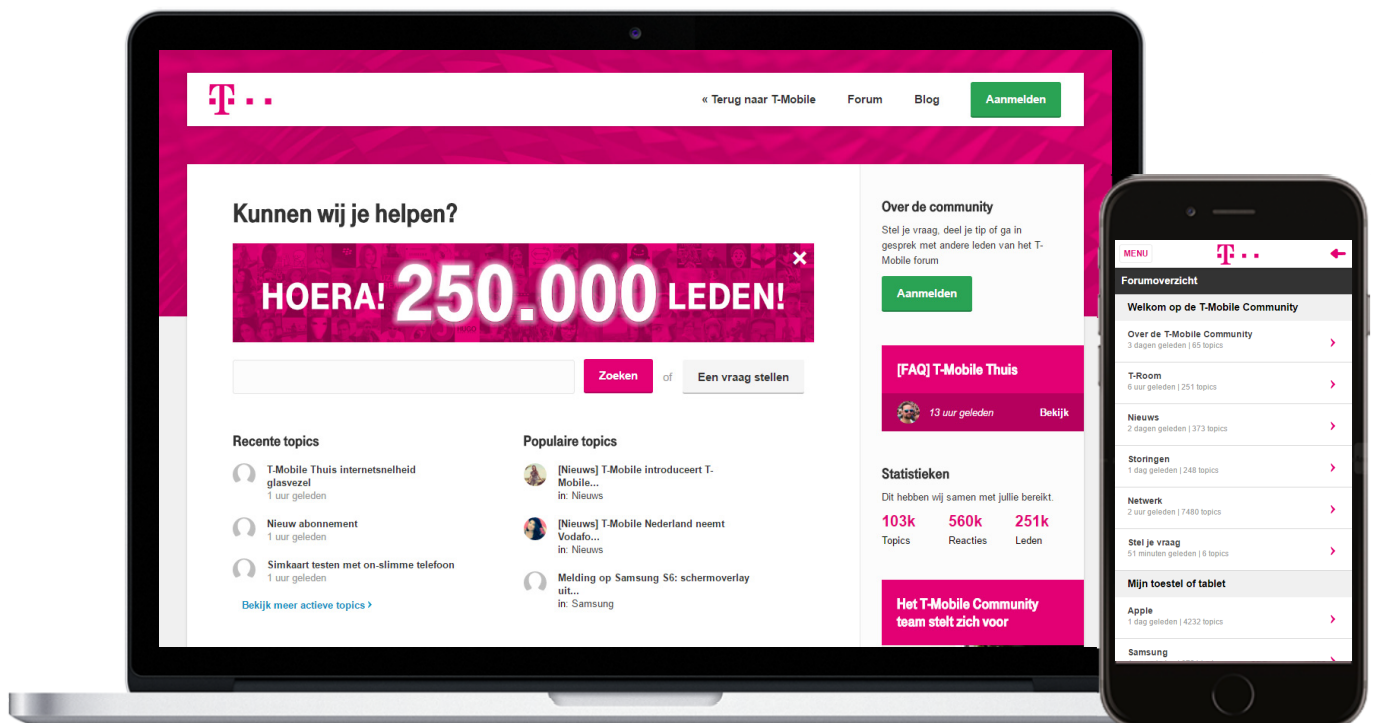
T · ·

« Terug naar T-Mobile Forum Blog Aanmelden

Kunnen wij je helpen?

HOERA! 250.000 LEDEN!

Zoeken of Een vraag stellen

Recente topics

T-Mobile Thuis internetsnelheid glasvezel
1 uur geleden

Nieuw abonnement
1 uur geleden

Simkaart testen met on-slimme telefoon
1 uur geleden

Bekijk meer actieve topics ›

Populaire topics

[Nieuws] T-Mobile introduceert T-Mobile...
in: Nieuws

[Nieuws] T-Mobile Nederland neemt Vodafo...
in: Nieuws

Melding op Samsung S6: schermoverlay uit...
in: Samsung

Over de community

Stel je vraag, deel je tip of ga in gesprek met andere leden van het T-Mobile forum

Aanmelden

[FAQ] T-Mobile Thuis

13 uur geleden Bekijk

Statistieken

Dit hebben wij samen met jullie bereikt.

103k Topics
560k Reacties
251k Leden

Het T-Mobile Community team stelt zich voor

MENU T · ·

Forumoverzicht

Welkom op de T-Mobile Community

Over de T-Mobile Community
3 dagen geleden | 65 topics

T-Room
6 uur geleden | 251 topics

Nieuws
2 dagen geleden | 373 topics

Storingen
1 dag geleden | 248 topics

Netwerk
2 uur geleden | 7480 topics

Stel je vraag
51 minuten geleden | 6 topics

Mijn toestel of tablet

Apple
1 dag geleden | 4232 topics

Samsung